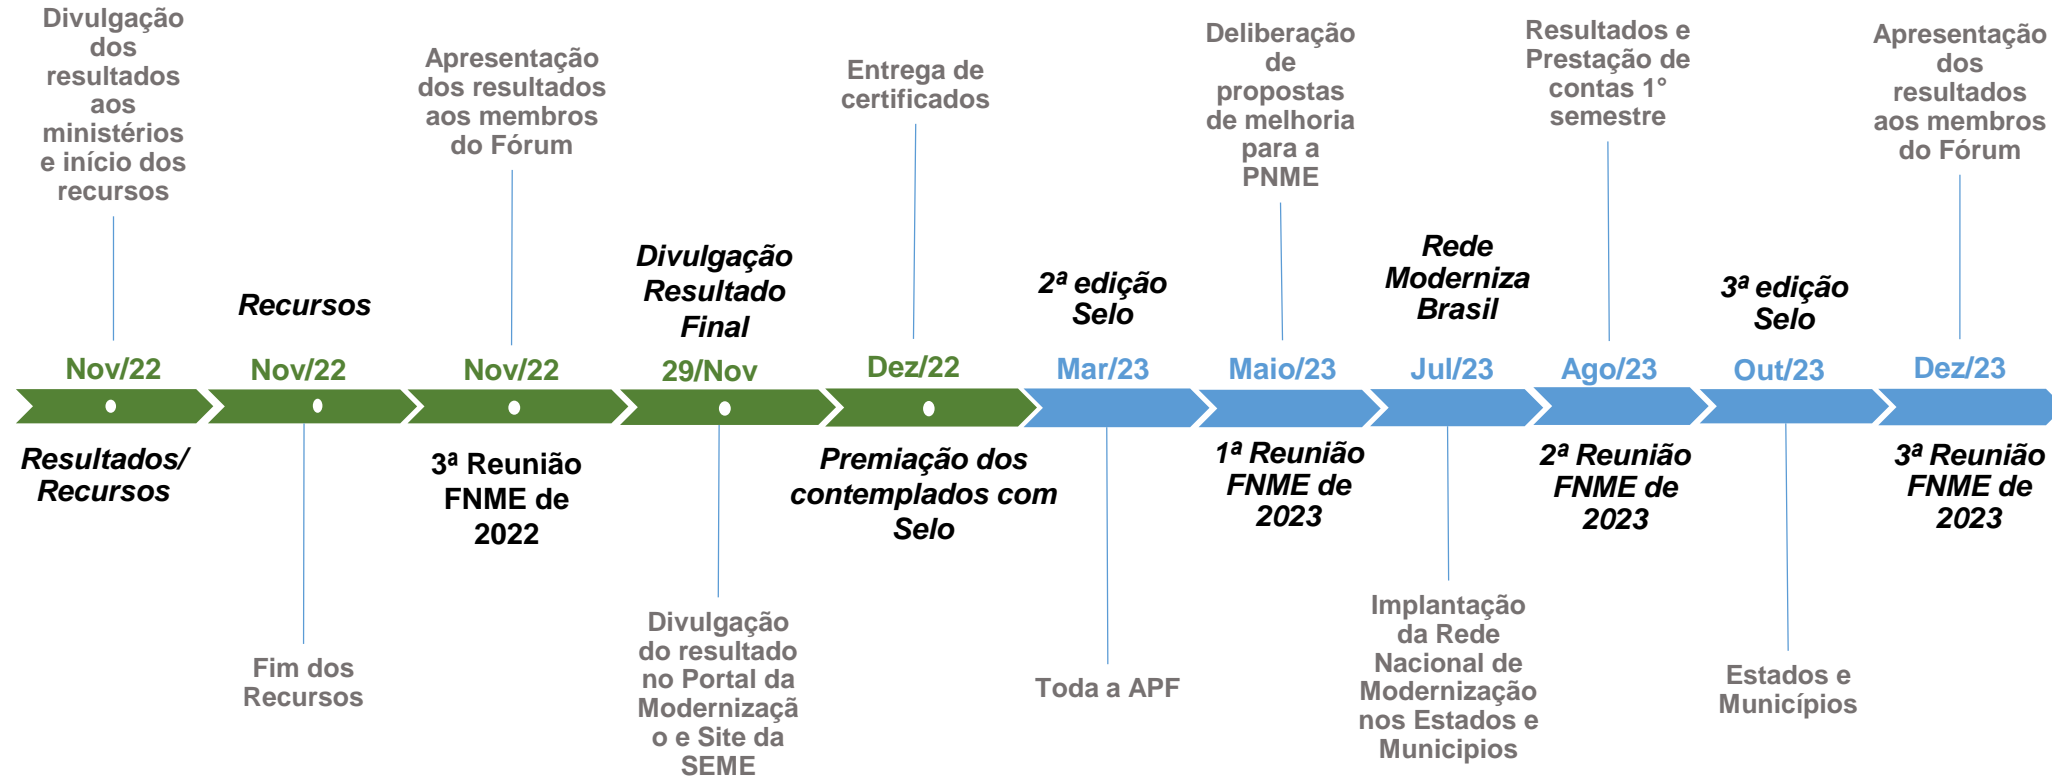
Divulgação dos resultados aos ministérios e início dos recursos

Nov/22

Resultados/ Recursos

Recursos

Nov/22

Fim dos Recursos

Apresentação dos resultados aos membros do Fórum

Nov/22

3ª Reunião FNME de 2022

Divulgação Resultado Final

29/Nov

Divulgação do resultado no Portal da Modernização e Site da SEME

Entrega de certificados

Dez/22

Premiação dos contemplados com Selo

2ª edição Selo

Mar/23

Toda a APF

Deliberação de propostas de melhoria para a PNME

Maio/23

1ª Reunião FNME de 2023

Rede Moderniza Brasil

Jul/23

Implantação da Rede Nacional de Modernização nos Estados e Municipios

Resultados e Prestação de contas 1° semestre

Ago/23

2ª Reunião FNME de 2023

3ª edição Selo

Out/23

Estados e Municípios

Apresentação dos resultados aos membros do Fórum

Dez/23

3ª Reunião FNME de 2023